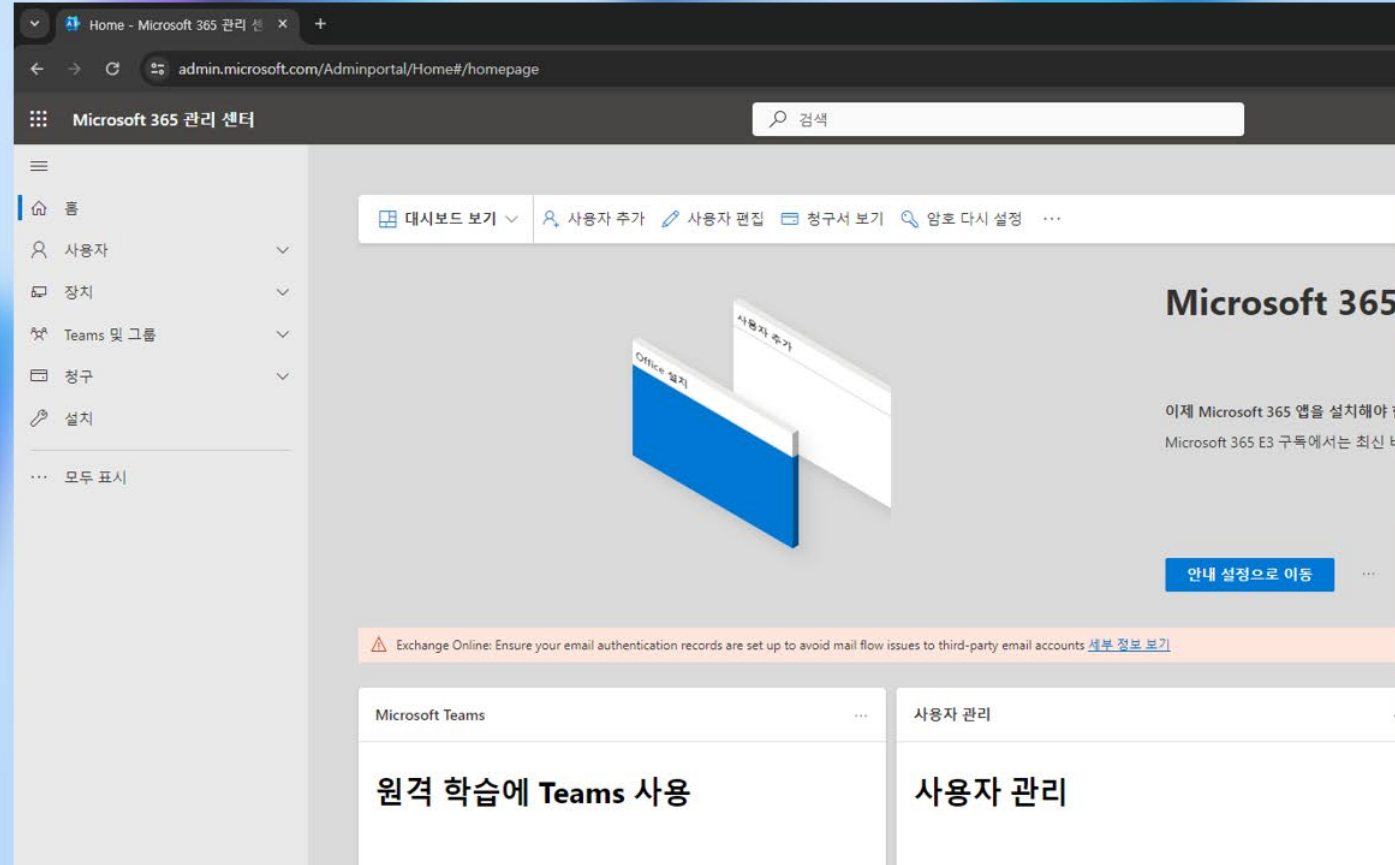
Home - Microsoft 365 관리 센 ×

+

admin.microsoft.com/Adminportal/Home#/homepage

Microsoft 365 관리 센터

검색

홈

사용자

장치

Teams 및 그룹

청구

설치

··· 모두 표시

대시보드 보기

사용자 추가

사용자 편집

청구서 보기

암호 다시 설정

···

사용자 추가

Office 설치

Microsoft 365

이제 Microsoft 365 앱을 설치해야 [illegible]

Microsoft 365 E3 구독에서는 최신 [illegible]

안내 설정으로 이동

···

Exchange Online: Ensure your email authentication records are set up to avoid mail flow issues to third-party email accounts 세부 정보 보기

Microsoft Teams

···

원격 학습에 Teams 사용

사용자 관리

사용자 관리